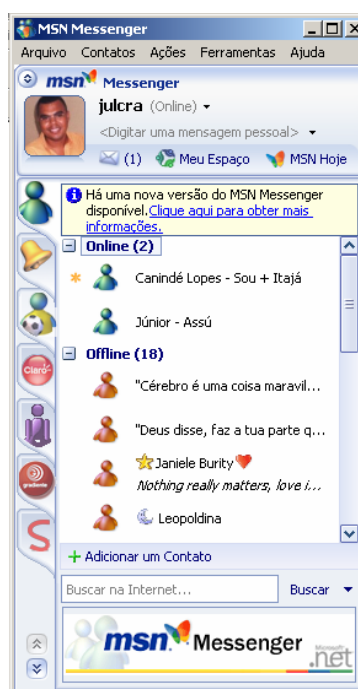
MSN Messenger

Arquivo Contatos Ações Ferramentas Ajuda

msn Messenger

julcra (Online)

<Digitar uma mensagem pessoal>

(1) Meu Espaço MSN Hoje

Há uma nova versão do MSN Messenger disponível. Clique aqui para obter mais informações.

Online (2)

Canindé Lopes - Sou + Itajá

Júnior - Assú

Offline (18)

"Cérebro é uma coisa maravil...

"Deus disse, faz a tua parte q...

Janiele Burity

Nothing really matters, love i...

Leopoldina

Claro

gradiente

+ Adicionar um Contato

Buscar na Internet...

Buscar

msn Messenger

Microsoft .net